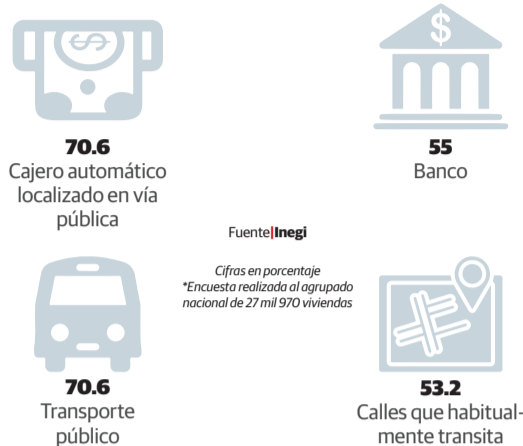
70.6
Cajero automático localizado en vía pública

55
Banco

Fuente|Inegi

Cifras en porcentaje
*Encuesta realizada al agrupado nacional de 27 mil 970 viviendas

70.6
Transporte público

53.2
Calles que habitualmente transita